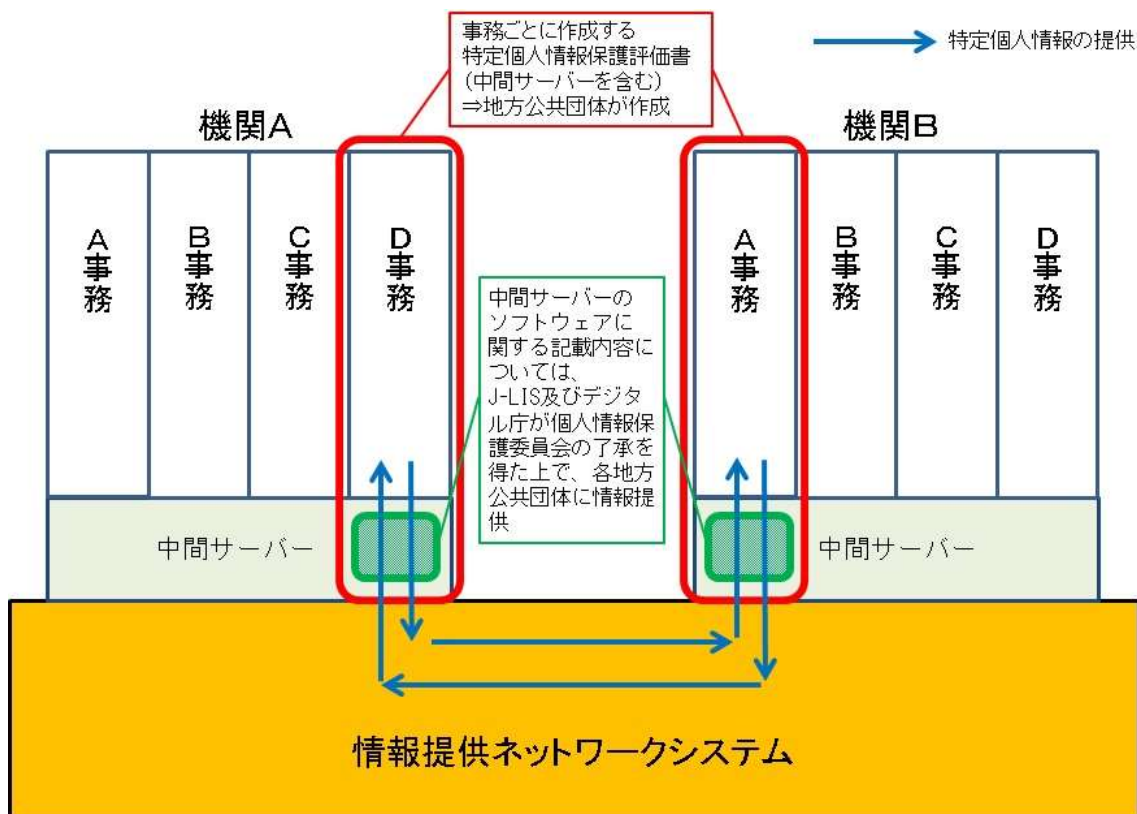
事務ごとに作成する
特定個人情報保護評価書
(中間サーバーを含む)
⇒地方公共団体が作成

特定個人情報の提供

機関A

A事務

B事務

C事務

D事務

中間サーバー

中間サーバーのソフトウェアに関する記載内容については、J-LIS及びデジタル庁が個人情報保護委員会の了承を得た上で、各地方公共団体に情報提供

機関B

A事務

B事務

C事務

D事務

中間サーバー

情報提供ネットワークシステム